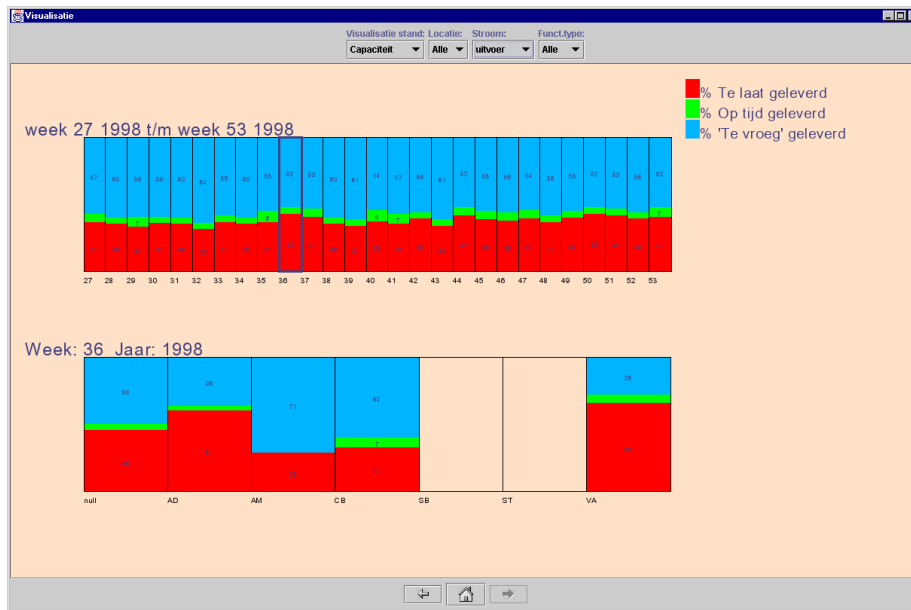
Visualisatie

Visualisatie stand: Capaciteit
Locatie: Alle
Stroom: uitvoer
Funct.type: Alle

% Te laat geleverd
% Op tijd geleverd
% 'Te vroeg' geleverd

week 27 1998 t/m week 53 1998

57 60 59 59 60 64 58 60 55 52 53 60 61 54 57 56 61 52 55 56 54 58 55 52 53 56 52

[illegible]

27 28 29 30 31 32 33 34 35 36 37 38 39 40 41 42 43 44 45 46 47 48 49 50 51 52 53

Week: 36 Jaar: 1998

50 36 71 60 29

7

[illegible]

null AD AM CB SB ST VA